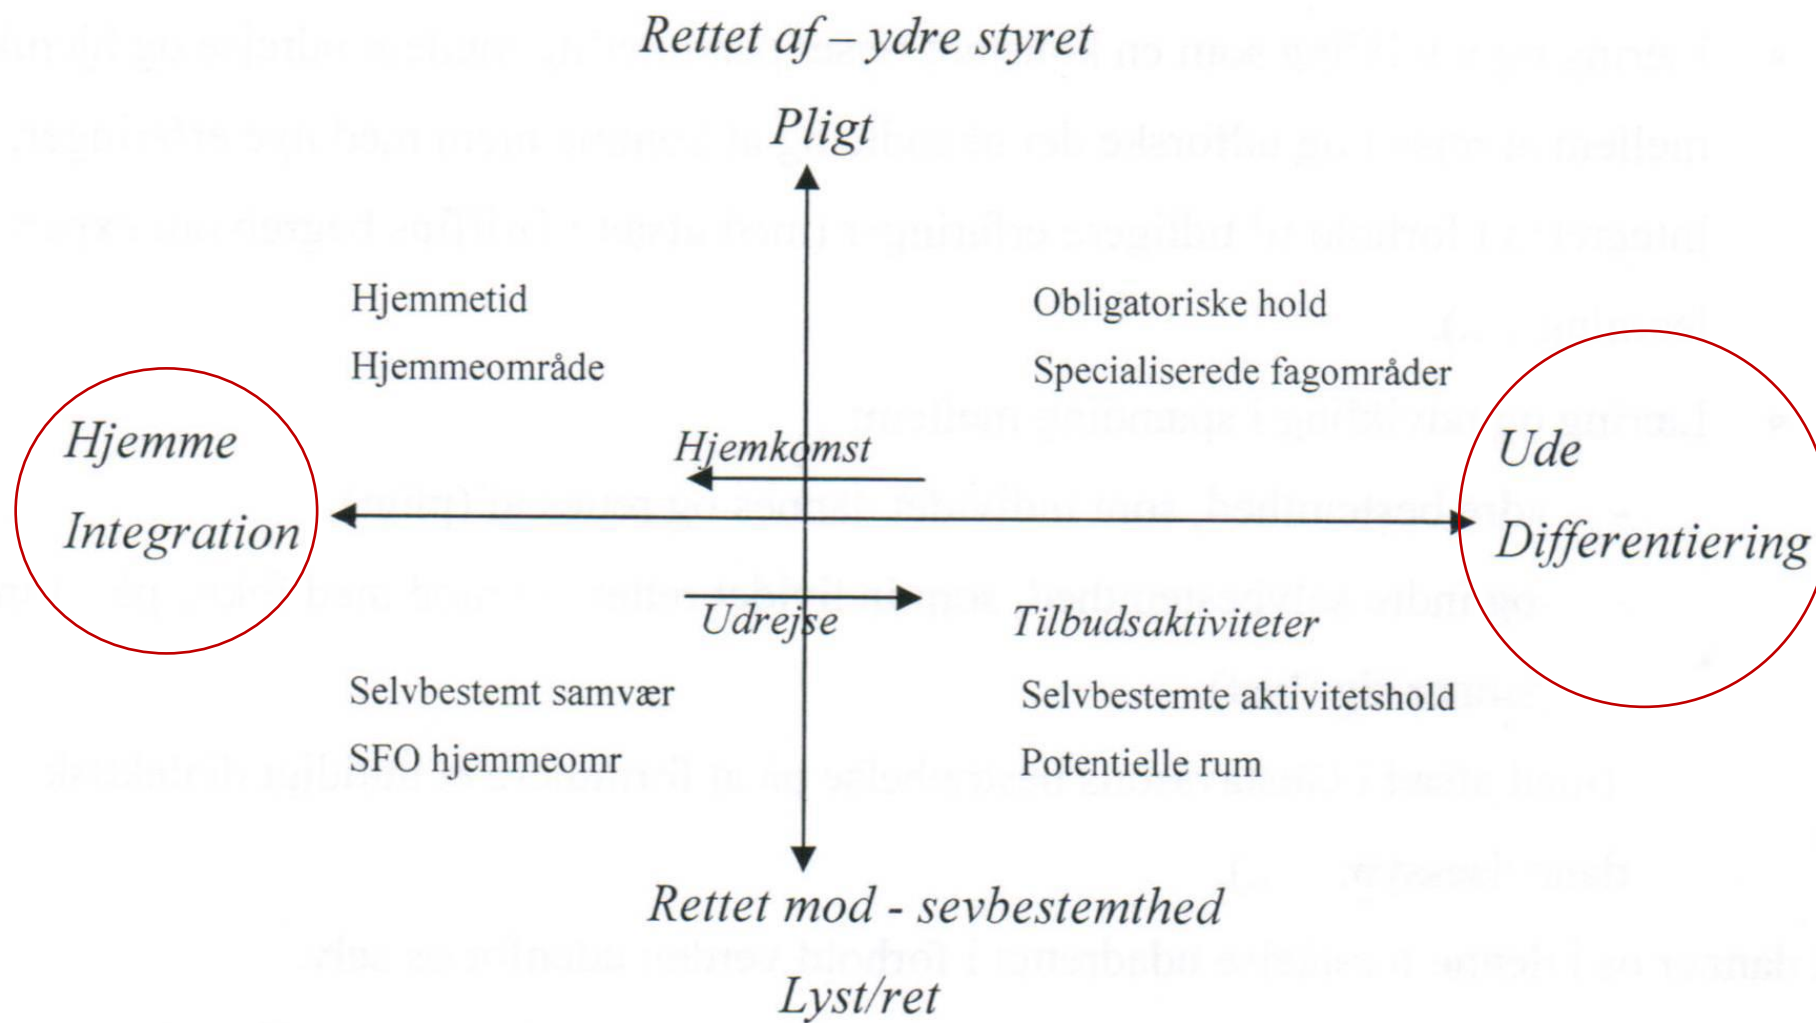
Rettet af – ydre styret

Pligt

Hjemmetid

Hjemmeområde

Obligatoriske hold

Specialiserede fagområder

Hjemme

Integration

Hjemkomst

Ude

Differentiering

Udrejse

Tilbudsaktiviteter

Selvbestemt samvær

SFO hjemmeomr

Selvbestemte aktivitetshold

Potentielle rum

Rettet mod - sevbestemthed

Lyst/ret